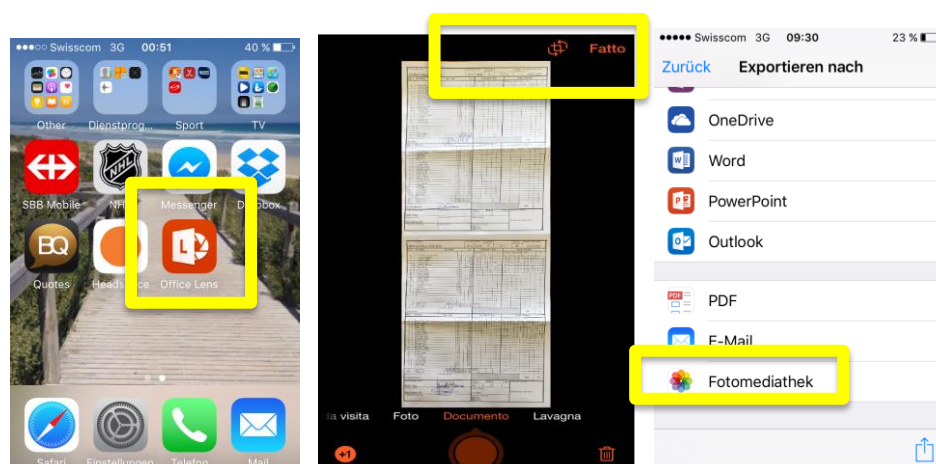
●●●○○ Swisscom 3G 00:51 40 %

Other Dienstprog... Sport TV

SBB Mobile NHL Messenger Dropbox

BQ

Quotes Headspace Office Lens

Safari Einstellungen Telefon Mail

Fatto

da visita Foto Documento Lavagna

+1

●●●●● Swisscom 3G 09:30 23 %

Zurück Exportieren nach

OneDrive

Word

PowerPoint

Outlook

PDF

E-Mail

Fotomediathek